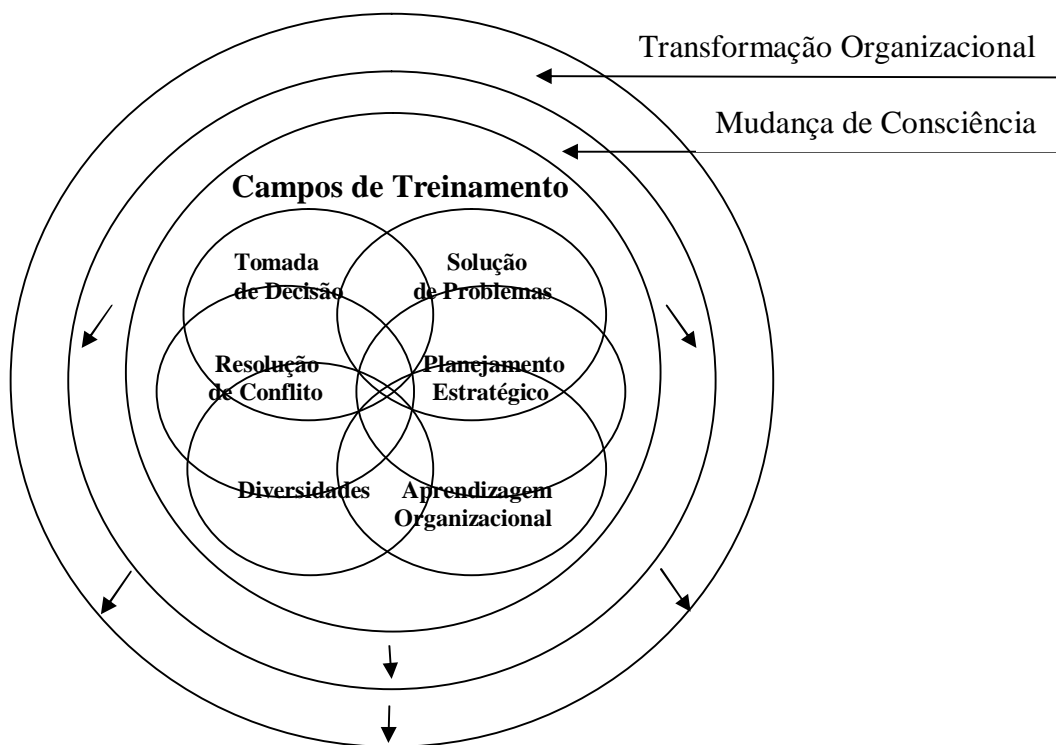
Transformação Organizacional

Mudança de Consciência

Campos de Treinamento

Tomada de Decisão

Solução de Problemas

Resolução de Conflito

Planejamento Estratégico

Diversidades

Aprendizagem Organizacional